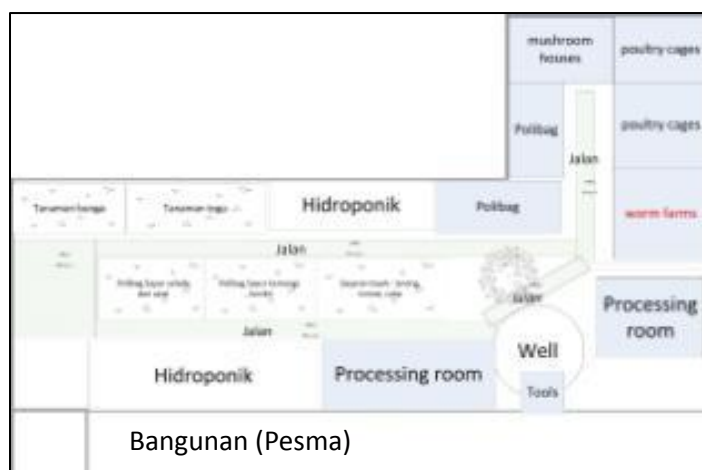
mushroom houses

poultry cages

Polibag

Jalan

poultry cages

worm farms

Tanaman bunga

Tanaman toga

Hidroponik

Polibag

Jalan

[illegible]

Jalan

Processing room

Well

Tools

Jalan

Hidroponik

Processing room

Bangunan (Pesma)